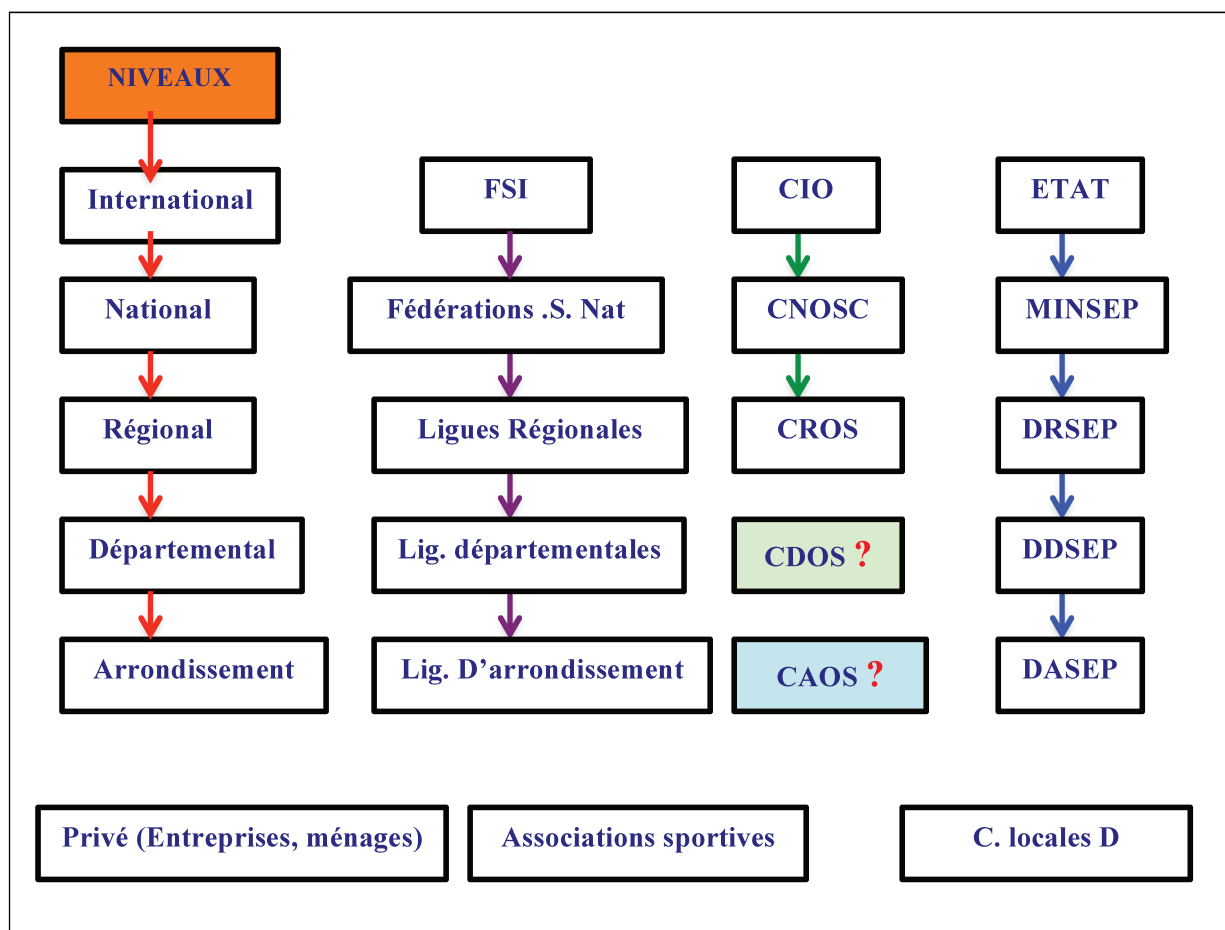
NIVEAUX

International

National

Régional

Départemental

Arrondissement

FSI

Fédérations .S. Nat

Ligues Régionales

Lig. départementales

Lig. D'arrondissement

CIO

CNOSC

CROS

CDOS ?

CAOS ?

ETAT

MINSEP

DRSEP

DDSEP

DASEP

Privé (Entreprises, ménages)

Associations sportives

C. locales D